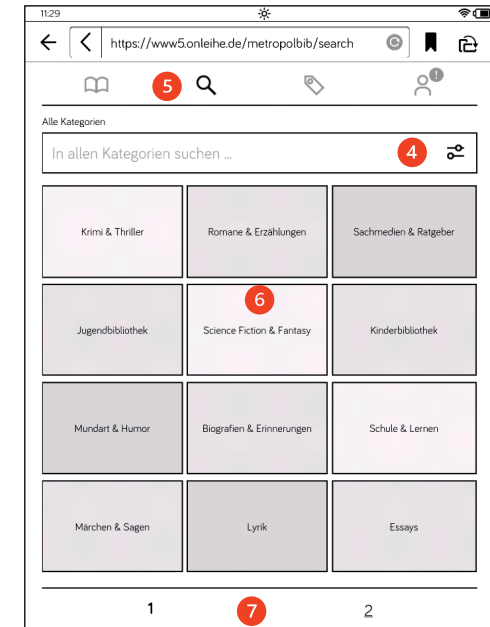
11:29

https://www5.onleihe.de/metropolbib/search

5

Alle Kategorien

In allen Kategorien suchen ...

4

| Krimi & Thriller | Romane & Erzählungen | Sachmedien & Ratgeber |
|---|---|---|
| Jugendbibliothek | Science Fiction & Fantasy | Kinderbibliothek |
| Mundart & Humor | Biografien & Erinnerungen | Schule & Lernen |
| Märchen & Sagen | Lyrik | Essays |

6

1 7 2